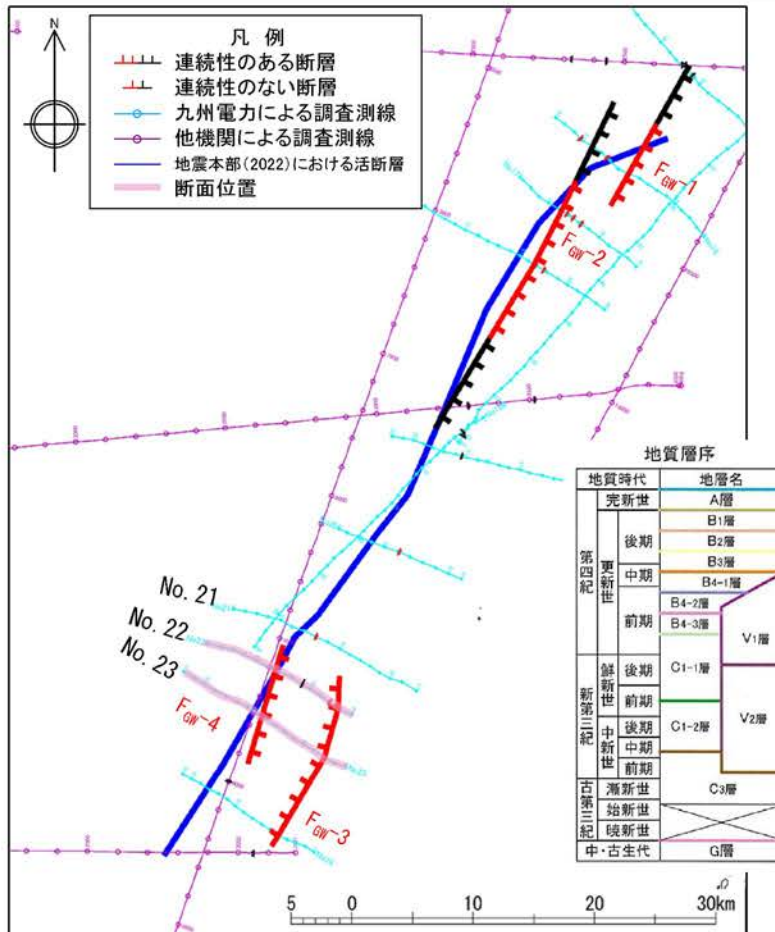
N

凡　例
連続性のある断層
連続性のない断層
九州電力による調査測線
他機関による調査測線
地震本部(2022)における活断層
断面位置

$F_{GW}$-1
$F_{GW}$-2
No. 21
No. 22
No. 23
$F_{GW}$-4
$F_{GW}$-3

地質層序

| 地質時代 | | | 地層名 | |
|---|---|---|---|---|
| 第四紀 | 完新世 | | A層 | |
| | 更新世 | 後期 | B1層 | |
| | | | B2層 | |
| | | | B3層 | |
| | | 中期 | B4-1層 | |
| | | 前期 | B4-2層 | V1層 |
| | | | B4-3層 | |
| 新第三紀 | 鮮新世 | 後期 | C1-1層 | |
| | | 前期 | | V2層 |
| | 中新世 | 後期 | C1-2層 | |
| | | 中期 | | |
| | | 前期 | | |
| 古第三紀 | 漸新世 | | C3層 | |
| | 始新世 | | | |
| | 暁新世 | | | |
| 中・古生代 | | | G層 | |

5　0　10　20　30km